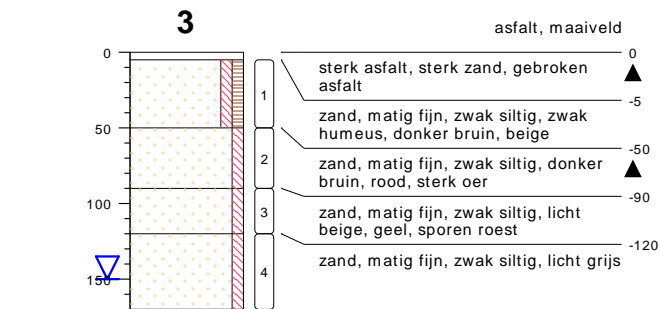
3

asfalt, maaiveld

0
50
100
150

1
2
3
4

0
sterk asfalt, sterk zand, gebroken asfalt
-5
zand, matig fijn, zwak siltig, zwak humeus, donker bruin, beige
-50
zand, matig fijn, zwak siltig, donker bruin, rood, sterk oer
-90
zand, matig fijn, zwak siltig, licht beige, geel, sporen roest
-120
zand, matig fijn, zwak siltig, licht grijs